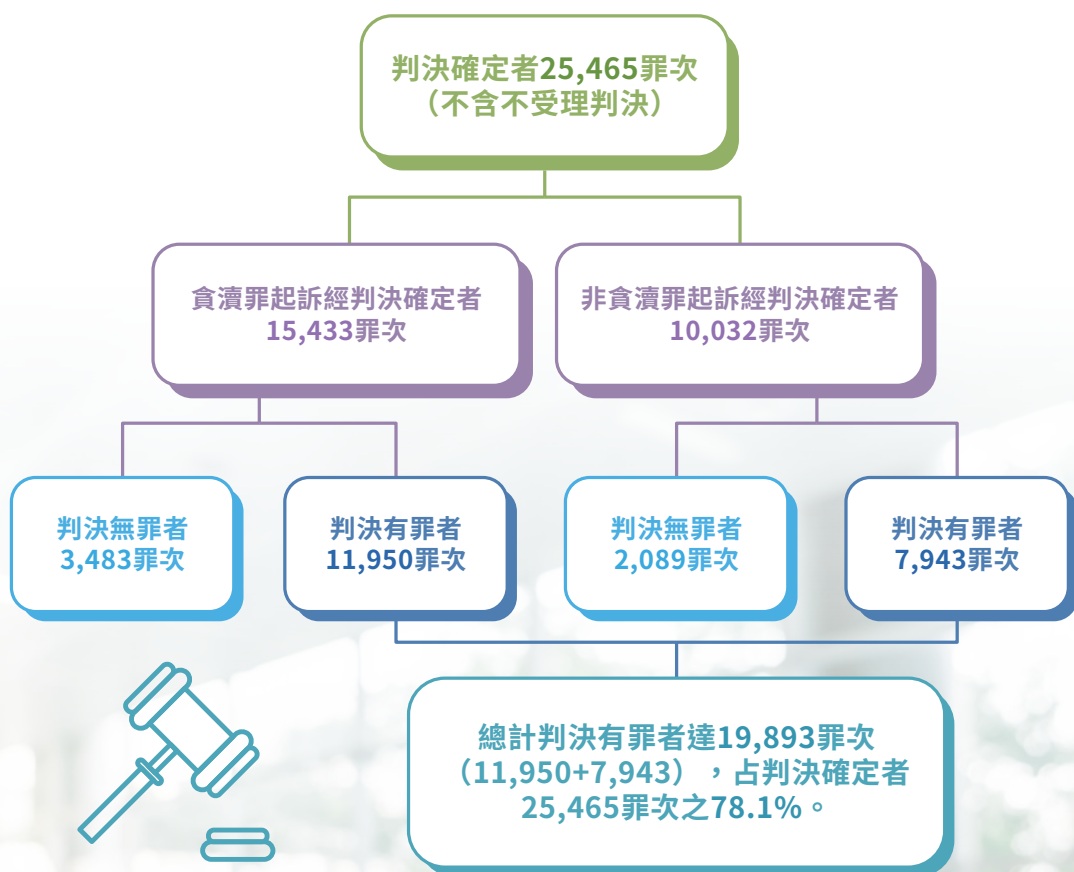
判決確定者25,465罪次
（不含不受理判決）

貪瀆罪起訴經判決確定者
15,433罪次

非貪瀆罪起訴經判決確定者
10,032罪次

判決無罪者
3,483罪次

判決有罪者
11,950罪次

判決無罪者
2,089罪次

判決有罪者
7,943罪次

總計判決有罪者達19,893罪次
（11,950+7,943），占判決確定者
25,465罪次之78.1%。